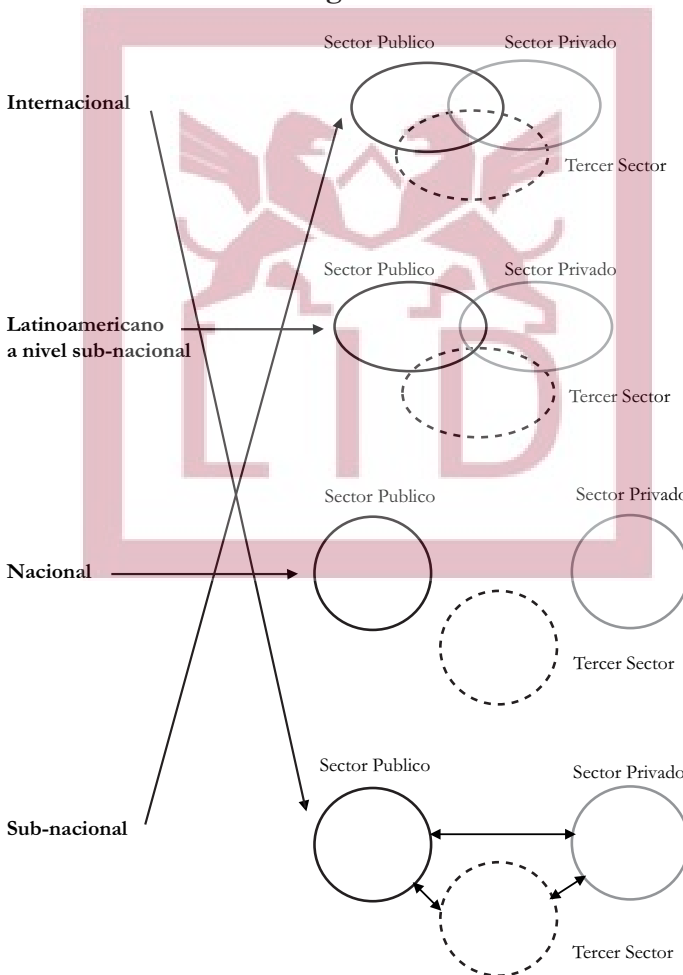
Sector Publico
Sector Privado
Internacional
Tercer Sector

Sector Publico
Sector Privado
Latinoamericano a nivel sub-nacional
Tercer Sector

Sector Publico
Sector Privado
Nacional
Tercer Sector

Sector Publico
Sector Privado
Sub-nacional
Tercer Sector